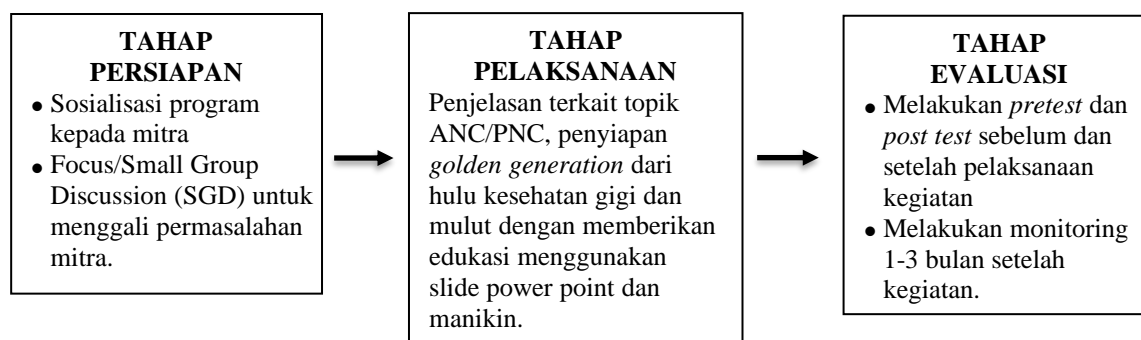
TAHAP PERSIAPAN

- Sosialisasi program kepada mitra
- Focus/Small Group Discussion (SGD) untuk menggali permasalahan mitra.

TAHAP PELAKSANAAN

Penjelasan terkait topik ANC/PNC, penyiapan *golden generation* dari hulu kesehatan gigi dan mulut dengan memberikan edukasi menggunakan slide power point dan manikin.

TAHAP EVALUASI

- Melakukan *pretest* dan *post test* sebelum dan setelah pelaksanaan kegiatan
- Melakukan monitoring 1-3 bulan setelah kegiatan.